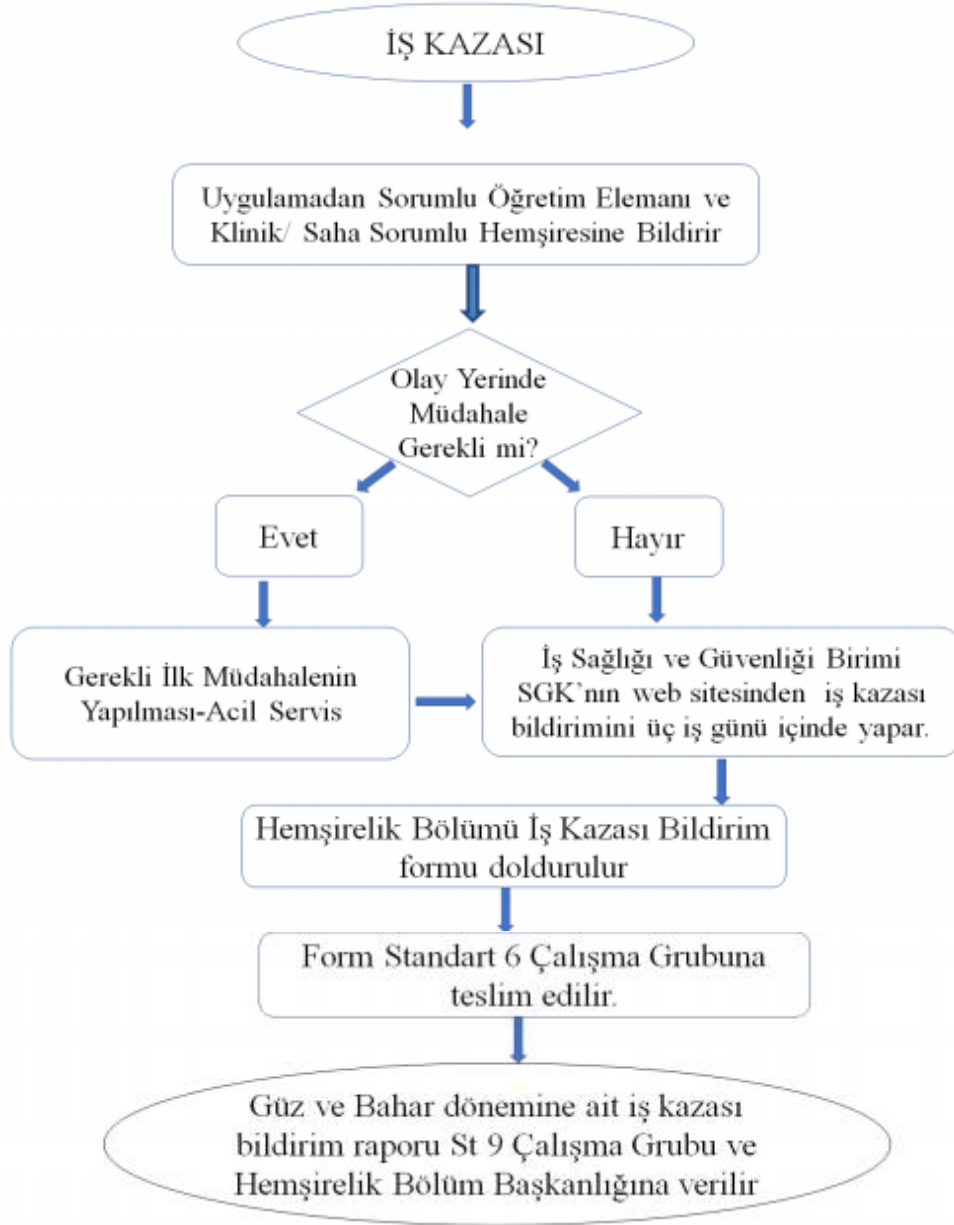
İŞ KAZASI

Uygulamadan Sorumlu Öğretim Elemanı ve Klinik/ Saha Sorumlu Hemşiresine Bildirir

Olay Yerinde Müdahale Gerekli mi?

Evet

Hayır

Gerekli İlk Müdahalenin Yapılması-Acil Servis

İş Sağlığı ve Güvenliği Birimi SGK'nın web sitesinden iş kazası bildirimini üç iş günü içinde yapar.

Hemşirelik Bölümü İş Kazası Bildirim formu doldurulur

Form Standart 6 Çalışma Grubuna teslim edilir.

Güz ve Bahar dönemine ait iş kazası bildirim raporu St 9 Çalışma Grubu ve Hemşirelik Bölüm Başkanlığına verilir